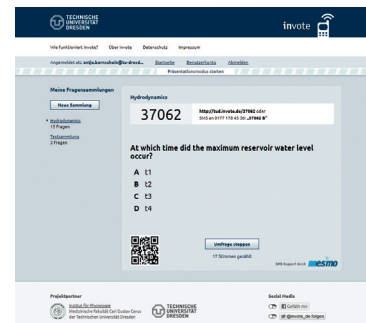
TECHNISCHE UNIVERSITÄT DRESDEN

invote

Wie funktioniert invote? Über invote Datenschutz Impressum

Angemeldet als: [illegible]@tu-dresd... Startseite Benutzerkonto Abmelden

Präsentationsmodus starten

Meine Fragensammlungen

Neue Sammlung

Hydrodynamics
13 Fragen

Testsammlung
2 Fragen

Hydrodynamics

37062

http://tud.invote.de/37062 oder SMS an 0177 178 45 56: „37062 B"

At which time did the maximum reservoir water level occur?

A t1
B t2
C t3
D t4

Umfrage stoppen

17 Stimmen gezählt

SMS-Support durch esmo

Projektpartner

Institut für Physiologie Medizinische Fakultät Carl Gustav Carus der Technischen Universität Dresden

TECHNISCHE UNIVERSITÄT DRESDEN

Social Media

Gefällt mir

@invote_de folgen